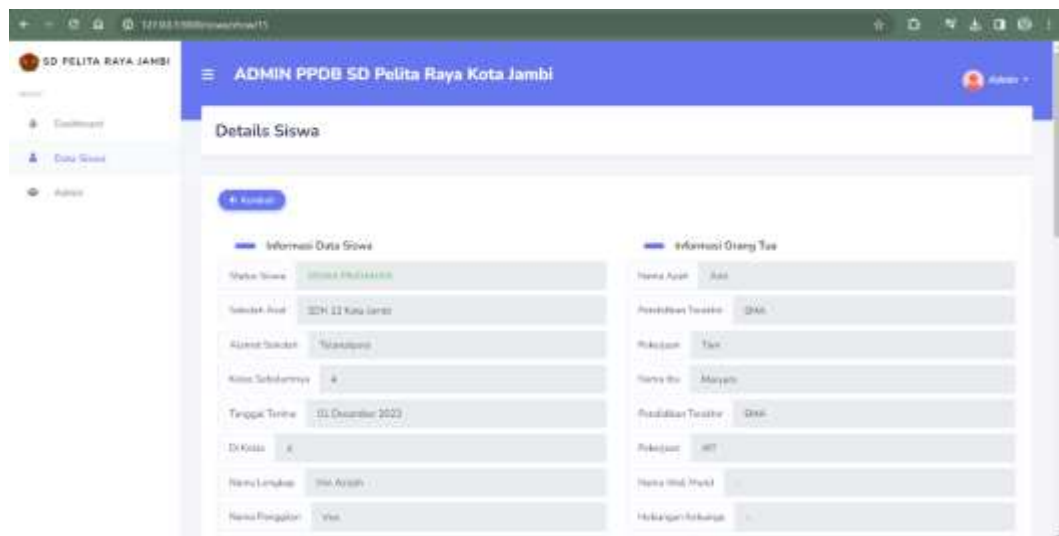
SD PELITA RAYA JAMBI

Dashboard

Data Siswa

Admin

ADMIN PPDB SD Pelita Raya Kota Jambi

Admin

Details Siswa

Kembali

Informasi Data Siswa

Status Siswa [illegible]

Sekolah Asal SDN 12 Kota Jambi

Alamat Sekolah Telanaipura

Kelas Sebelumnya 4

Tanggal Terima 01 Desember 2023

Di Kelas 4

Nama Lengkap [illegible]

Nama Panggilan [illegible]

Informasi Orang Tua

Nama Ayah Adit

Pendidikan Terakhir SMA

Pekerjaan Tani

Nama Ibu Maryati

Pendidikan Terakhir SMA

Pekerjaan IRT

Nama Wali Murid -

Hubungan Keluarga -